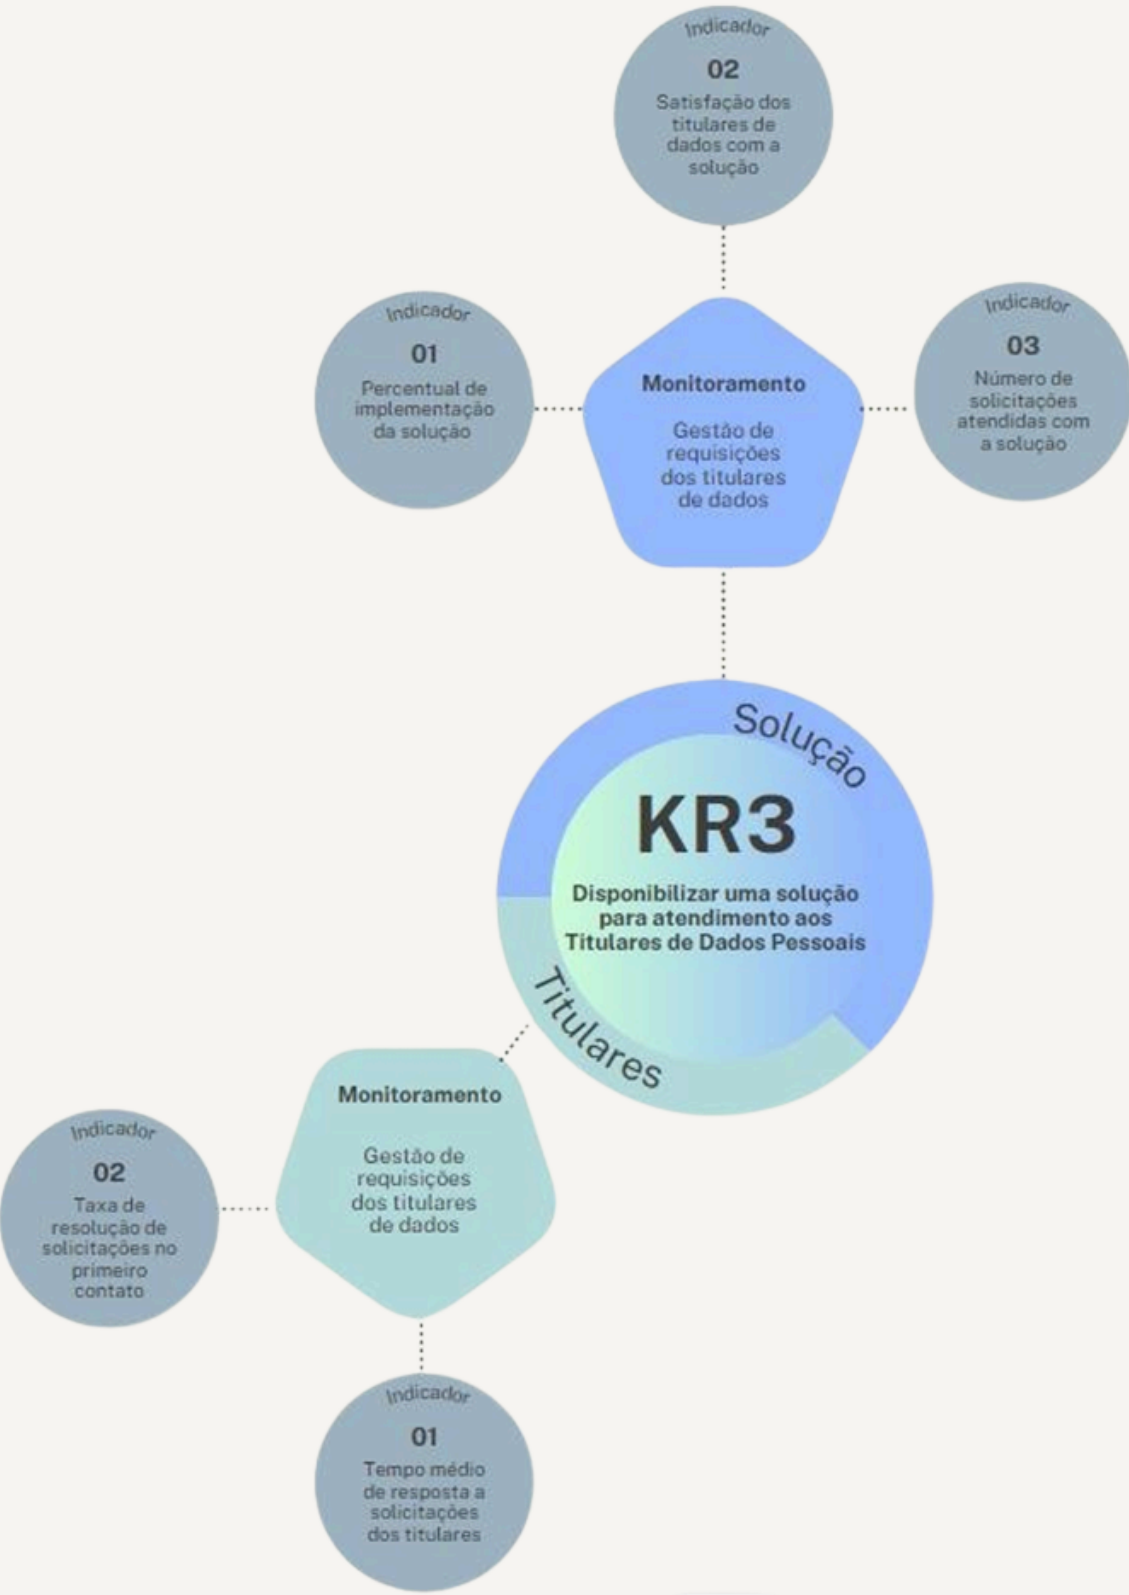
Indicador
02
Satisfação dos titulares de dados com a solução

Indicador
01
Percentual de implementação da solução

Monitoramento
Gestão de requisições dos titulares de dados

Indicador
03
Número de solicitações atendidas com a solução

Solução
KR3
Disponibilizar uma solução para atendimento aos Titulares de Dados Pessoais
Titulares

Monitoramento
Gestão de requisições dos titulares de dados

Indicador
02
Taxa de resolução de solicitações no primeiro contato

Indicador
01
Tempo médio de resposta a solicitações dos titulares